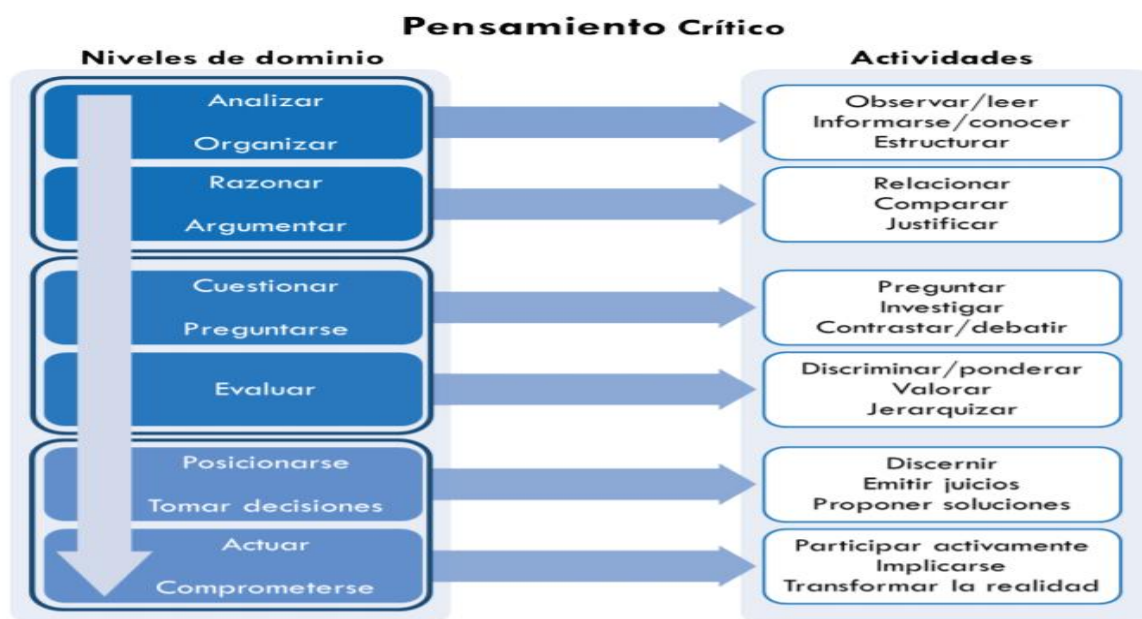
Pensamiento Crítico

Niveles de dominio

Analizar
Organizar

Razonar
Argumentar

Cuestionar
Preguntarse

Evaluar

Posicionarse
Tomar decisiones

Actuar
Comprometerse

Actividades

Observar/leer
Informarse/conocer
Estructurar

Relacionar
Comparar
Justificar

Preguntar
Investigar
Contrastar/debatir

Discriminar/ponderar
Valorar
Jerarquizar

Discernir
Emitir juicios
Proponer soluciones

Participar activamente
Implicarse
Transformar la realidad